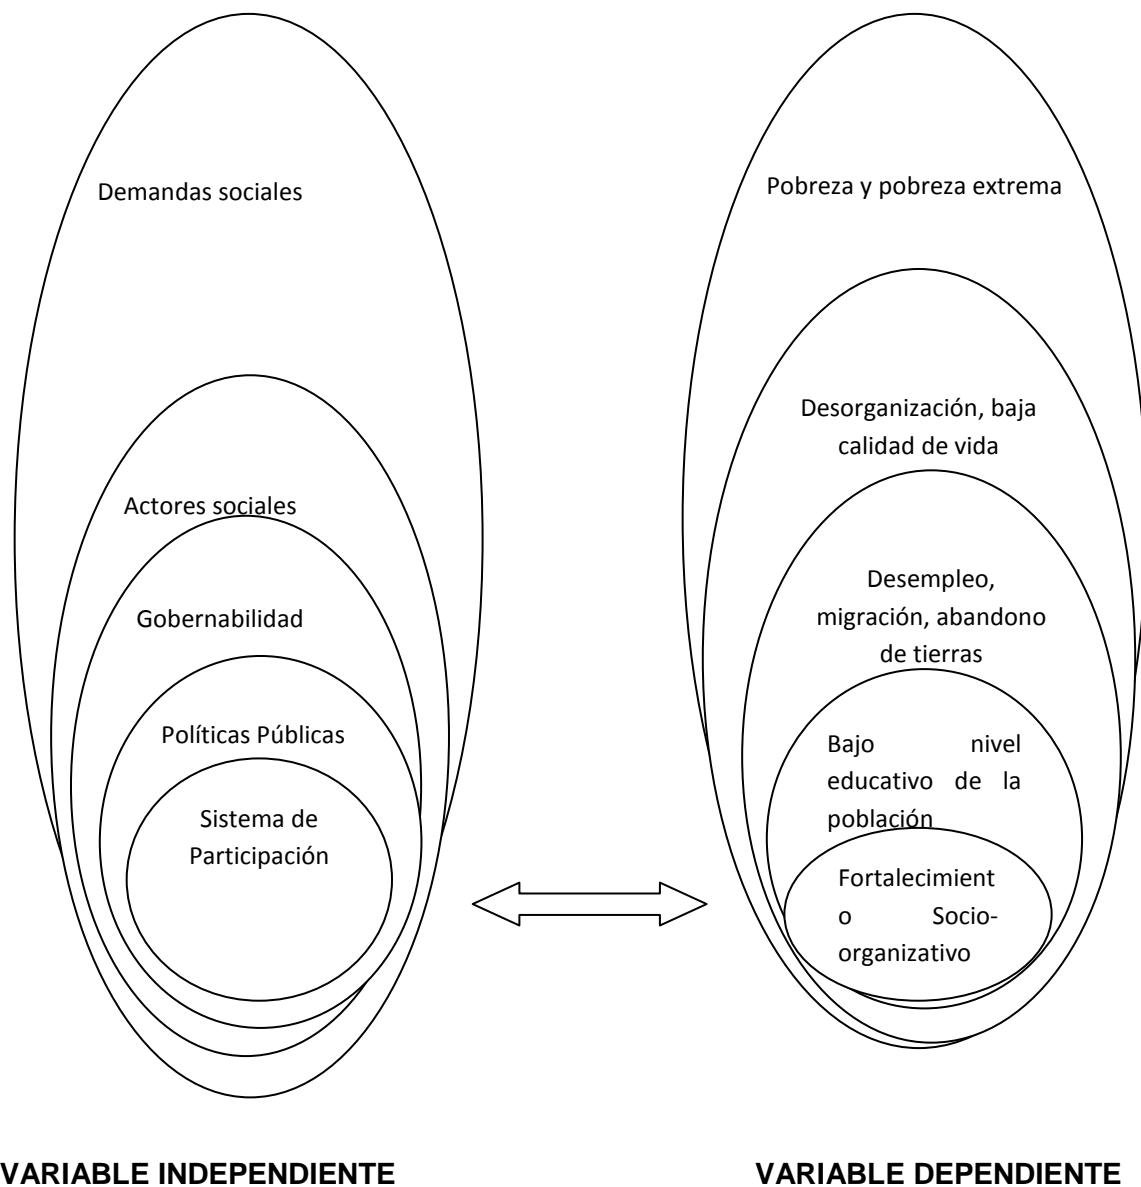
Demandas sociales

Actores sociales

Gobernabilidad

Políticas Públicas

Sistema de Participación

VARIABLE INDEPENDIENTE

Pobreza y pobreza extrema

Desorganización, baja calidad de vida

Desempleo, migración, abandono de tierras

Bajo nivel educativo de la población

Fortalecimiento Socio-organizativo

VARIABLE DEPENDIENTE